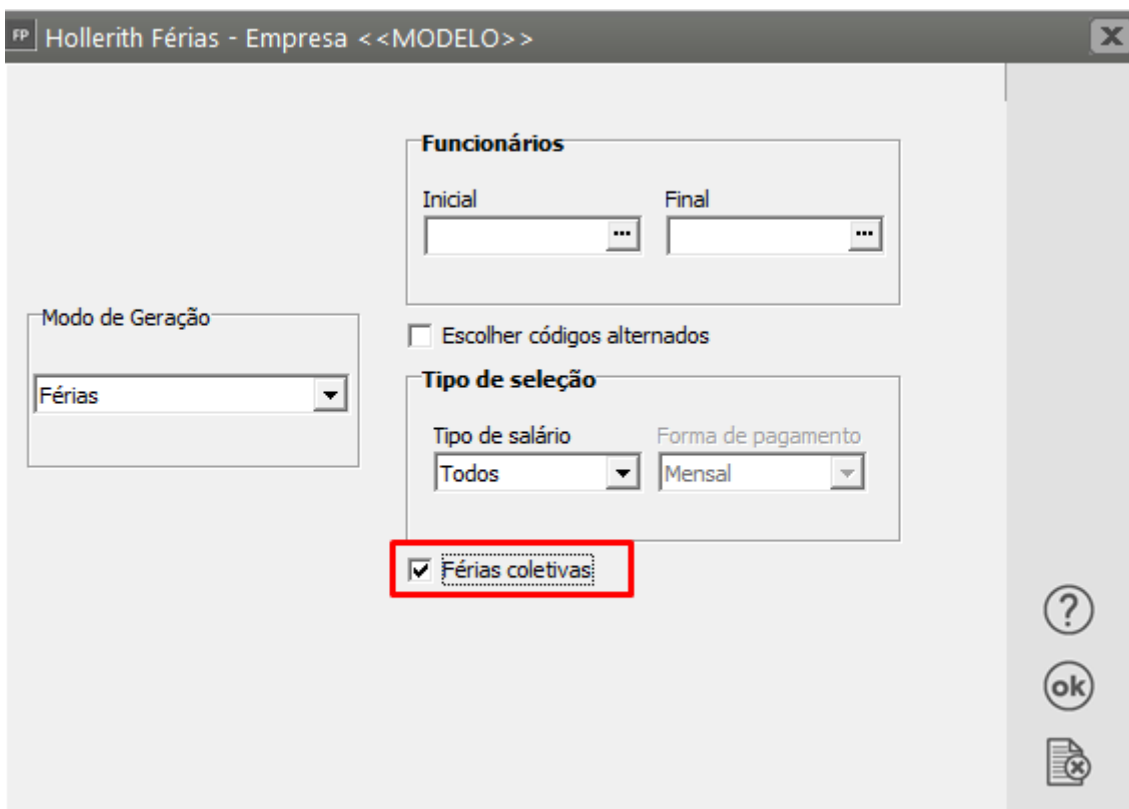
FP Hollerith Férias - Empresa <<MODELO>>

Funcionários
Inicial
Final

Modo de Geração
Férias

Escolher códigos alternados

Tipo de seleção
Tipo de salário
Todos
Forma de pagamento
Mensal

Férias coletivas

?
ok